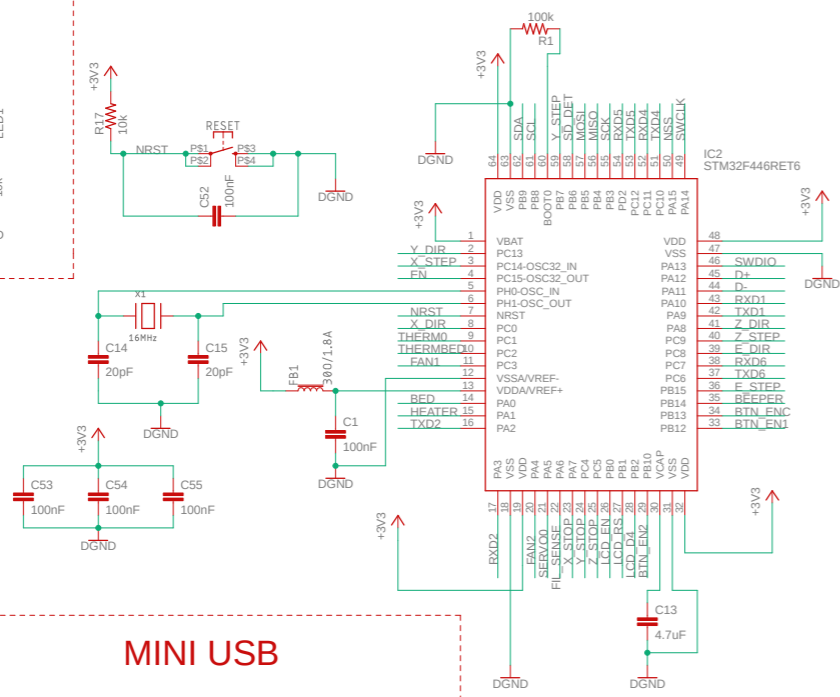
100k
R1
+3V3
+3V3
R17
10k
LED1
RESET
NRST
PS1
PS3
PS2
PS4
DGND
DGND
C52
100nF
SDA
SCL
Y_STEP
SD_DET
MOSI
MISO
SCK
RXD5
TXD5
RXD4
TXD4
NSS
SWCLK
64
63
62
61
60
59
58
57
56
55
54
53
52
51
50
49
VDD
VSS
PB9
PB8
BOOT0
PB7
PB6
PB5
PB4
PB3
PD2
PC12
PC11
PC10
PA15
PA14
IC2
STM32F446RET6
+3V3
+3V3
Y_DIR
X_STEP
EN
1
2
3
4
5
6
7
8
9
10
11
12
13
14
15
16
VBAT
PC13
PC14-OSC32_IN
PC15-OSC32_OUT
PH0-OSC_IN
PH1-OSC_OUT
NRST
PC0
PC1
PC2
PC3
VSSA/VREF-
VDDA/VREF+
PA0
PA1
PA2
VDD
VSS
PA13
PA12
PA11
PA10
PA9
PA8
PC9
PC8
PC7
PC6
PB15
PB14
PB13
PB12
48
47
46
45
44
43
42
41
40
39
38
37
36
35
34
33
SWDIO
D+
D-
RXD1
TXD1
Z_DIR
Z_STEP
E_DIR
RXD6
TXD6
E_STEP
BEEPER
BTN_ENC
BTN_EN1
DGND
X1
16MHz
NRST
X_DIR
THERM0
THERMBED
FAN1
C14
20pF
C15
20pF
DGND
+3V3
FB1
300/1.8A
C1
100nF
DGND
BED
HEATER
TXD2
+3V3
C53
100nF
C54
100nF
C55
100nF
DGND
PA3
VSS
VDD
PA4
PA5
PA6
PA7
PC4
PC5
PB0
PB1
PB2
PB10
VCAP
VSS
VDD
17
18
19
20
21
22
23
24
25
26
27
28
29
30
31
32
+3V3
+3V3
RXD2
FAN2
SERVO0
FIL_SENSE
X_STOP
Y_STOP
Z_STOP
LCD_EN
LCD_RS
LCD_D4
BTN_EN2
C13
4.7uF
DGND
DGND
MINI USB